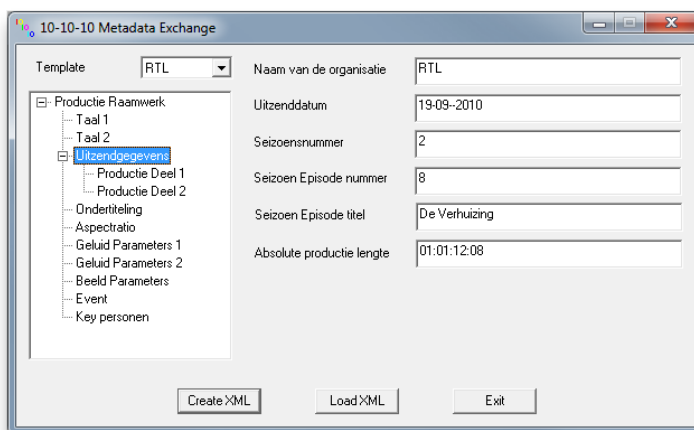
10-10-10 Metadata Exchange

Template RTL

Productie Raamwerk
Taal 1
Taal 2
Uitzendgegevens
Productie Deel 1
Productie Deel 2
Ondertiteling
Aspectratio
Geluid Parameters 1
Geluid Parameters 2
Beeld Parameters
Event
Key personen

Naam van de organisatie RTL
Uitzenddatum 19-09--2010
Seizoensnummer 2
Seizoen Episode nummer 8
Seizoen Episode titel De Verhuizing
Absolute productie lengte 01:01:12:08

Create XML Load XML Exit